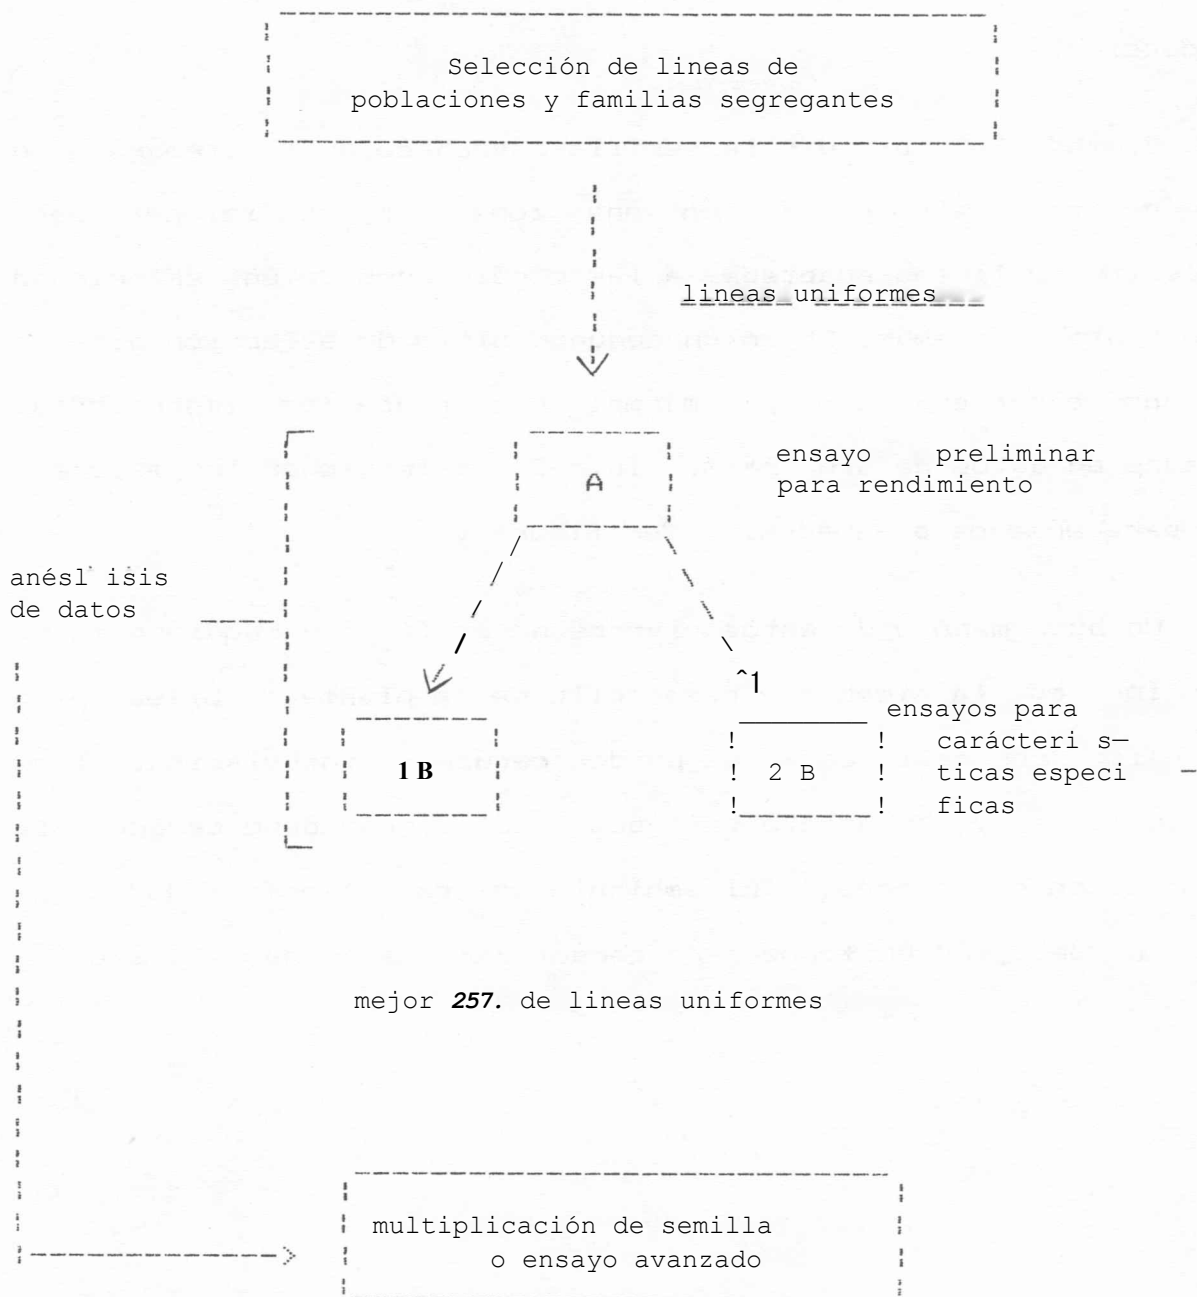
Selección de lineas de poblaciones y familias segregantes

lineas uniformes

A

ensayo preliminar para rendimiento

anésl isis de datos

1 B

ˆ1

2 B

ensayos para carácteri sticas especificas

mejor 257. de lineas uniformes

multiplicación de semilla o ensayo avanzado